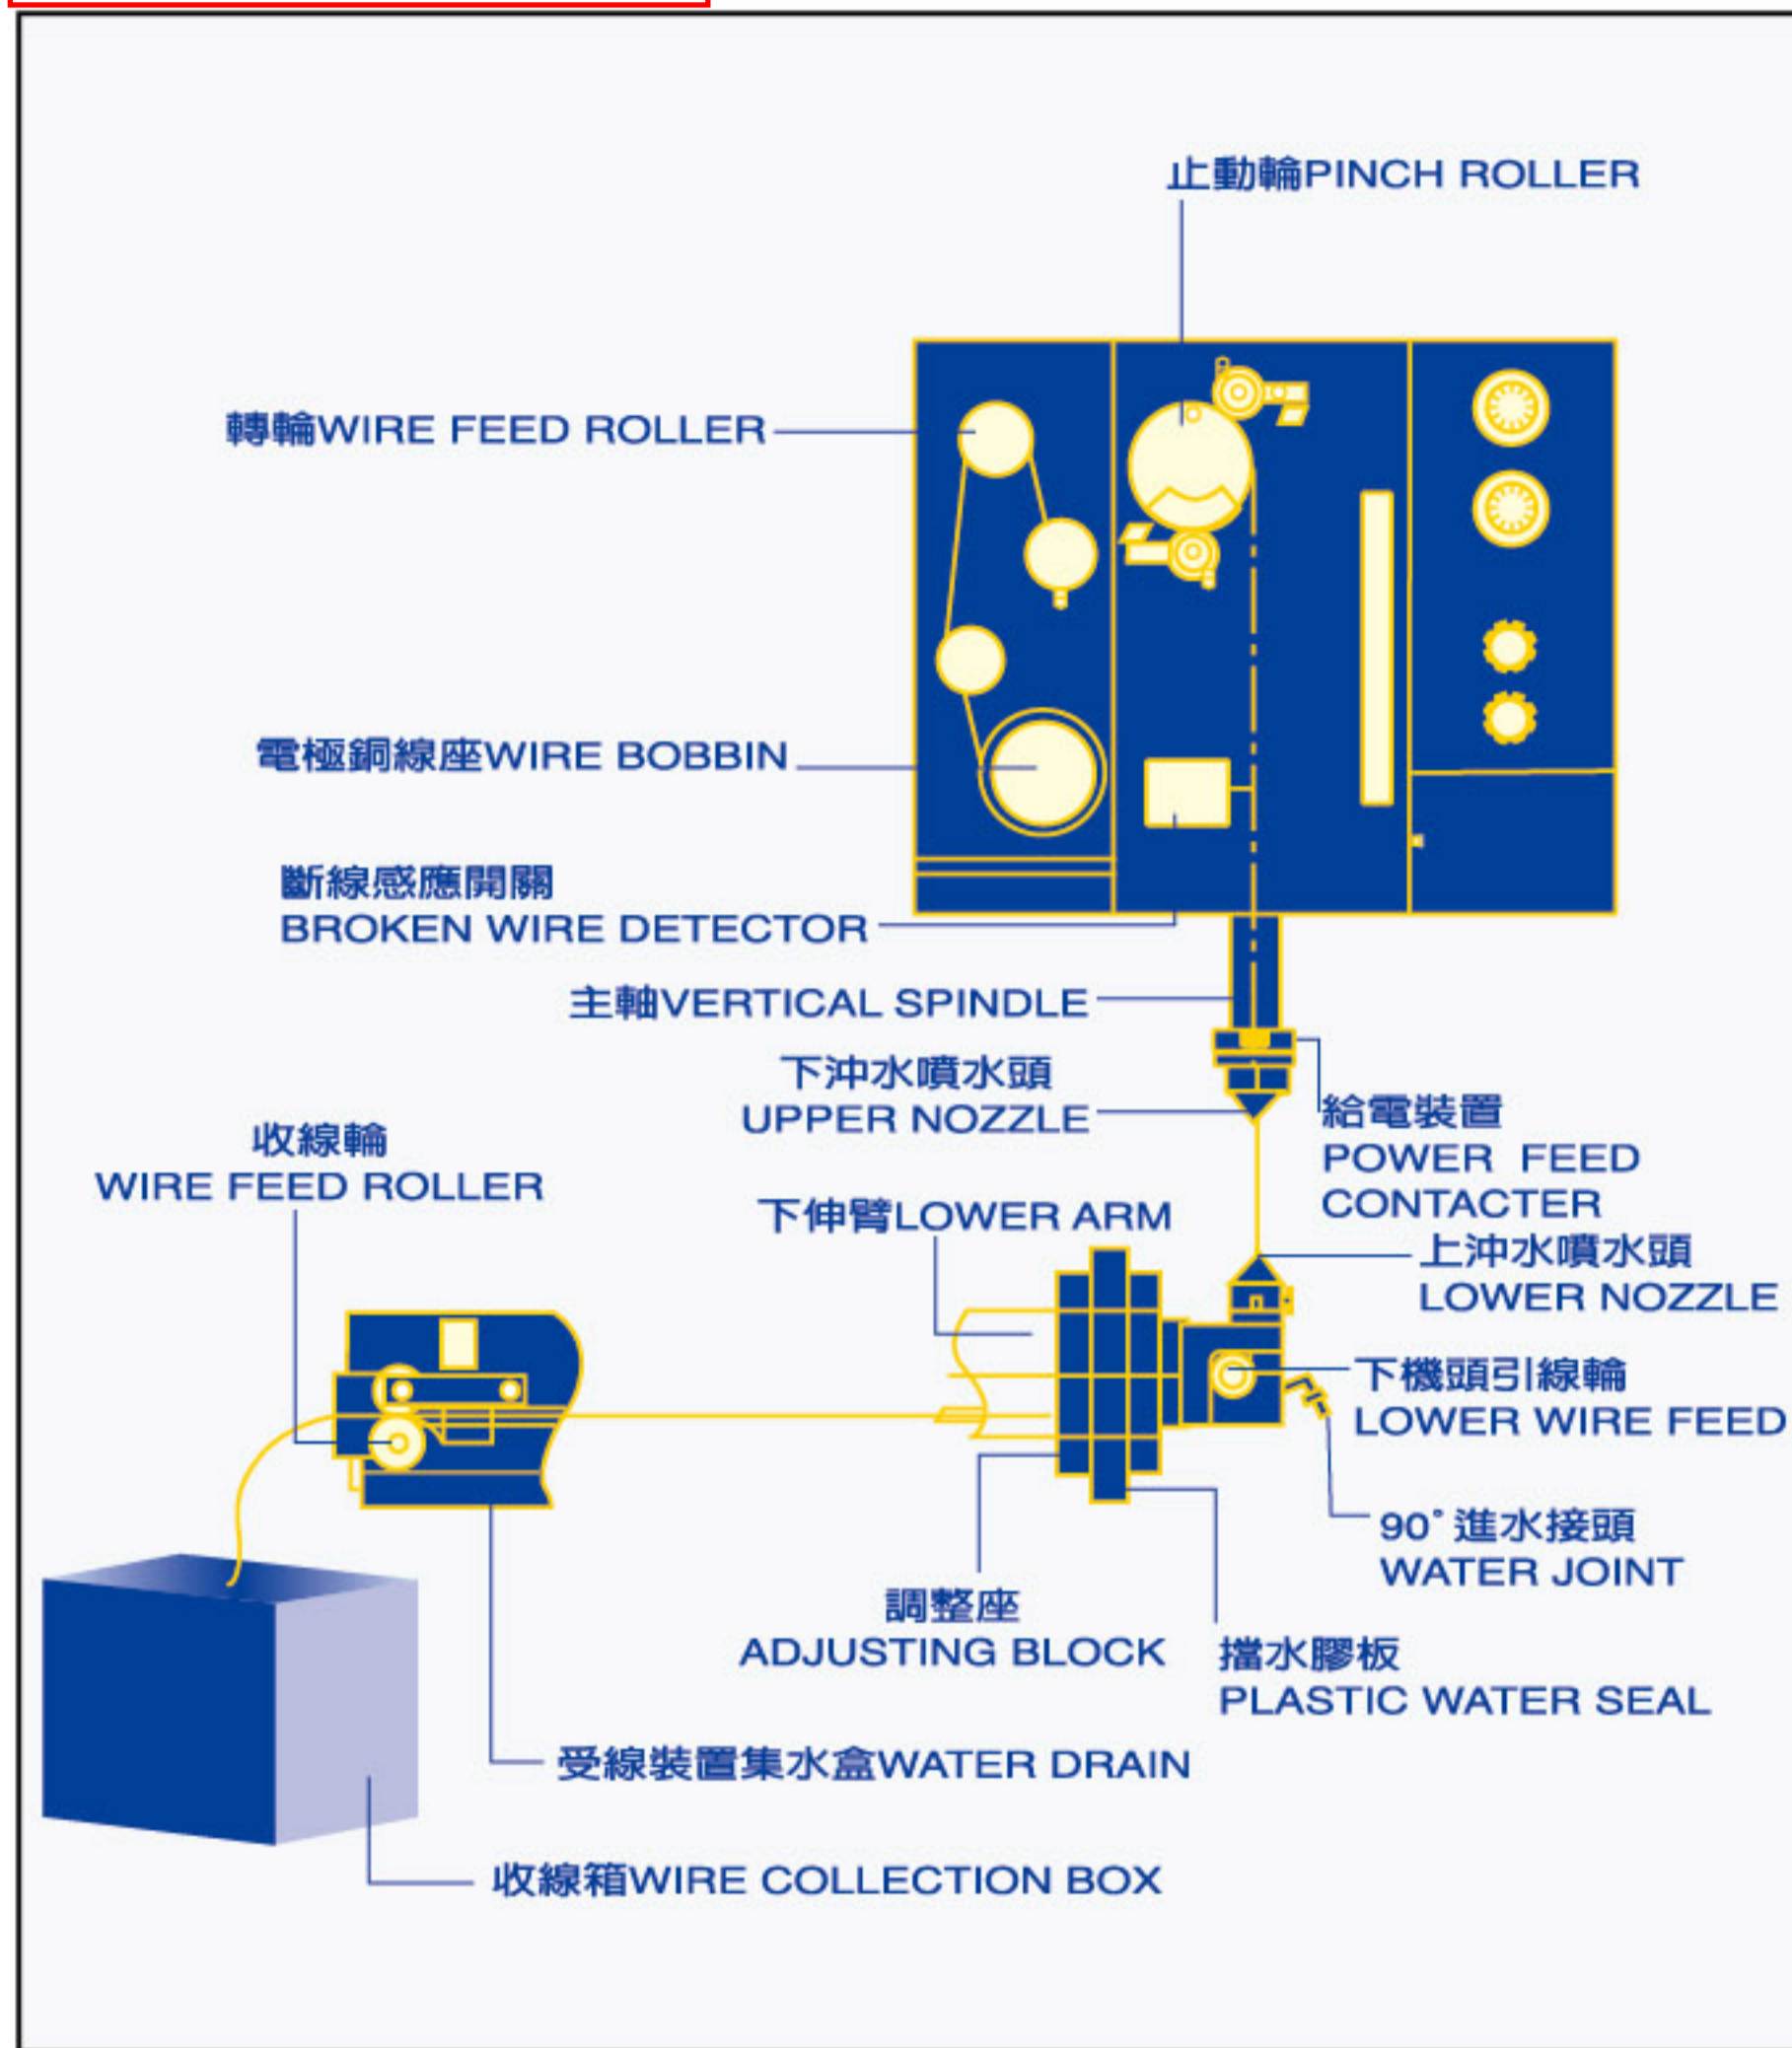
止動輪PINCH ROLLER

轉輪WIRE FEED ROLLER

電極銅線座WIRE BOBBIN

斷線感應開關
BROKEN WIRE DETECTOR

主軸VERTICAL SPINDLE

下沖水噴水頭
UPPER NOZZLE

給電裝置
POWER FEED CONTACTER

收線輪
WIRE FEED ROLLER

下伸臂LOWER ARM

上沖水噴水頭
LOWER NOZZLE

下機頭引線輪
LOWER WIRE FEED

90° 進水接頭
WATER JOINT

調整座
ADJUSTING BLOCK

擋水膠板
PLASTIC WATER SEAL

受線裝置集水盒WATER DRAIN

收線箱WIRE COLLECTION BOX